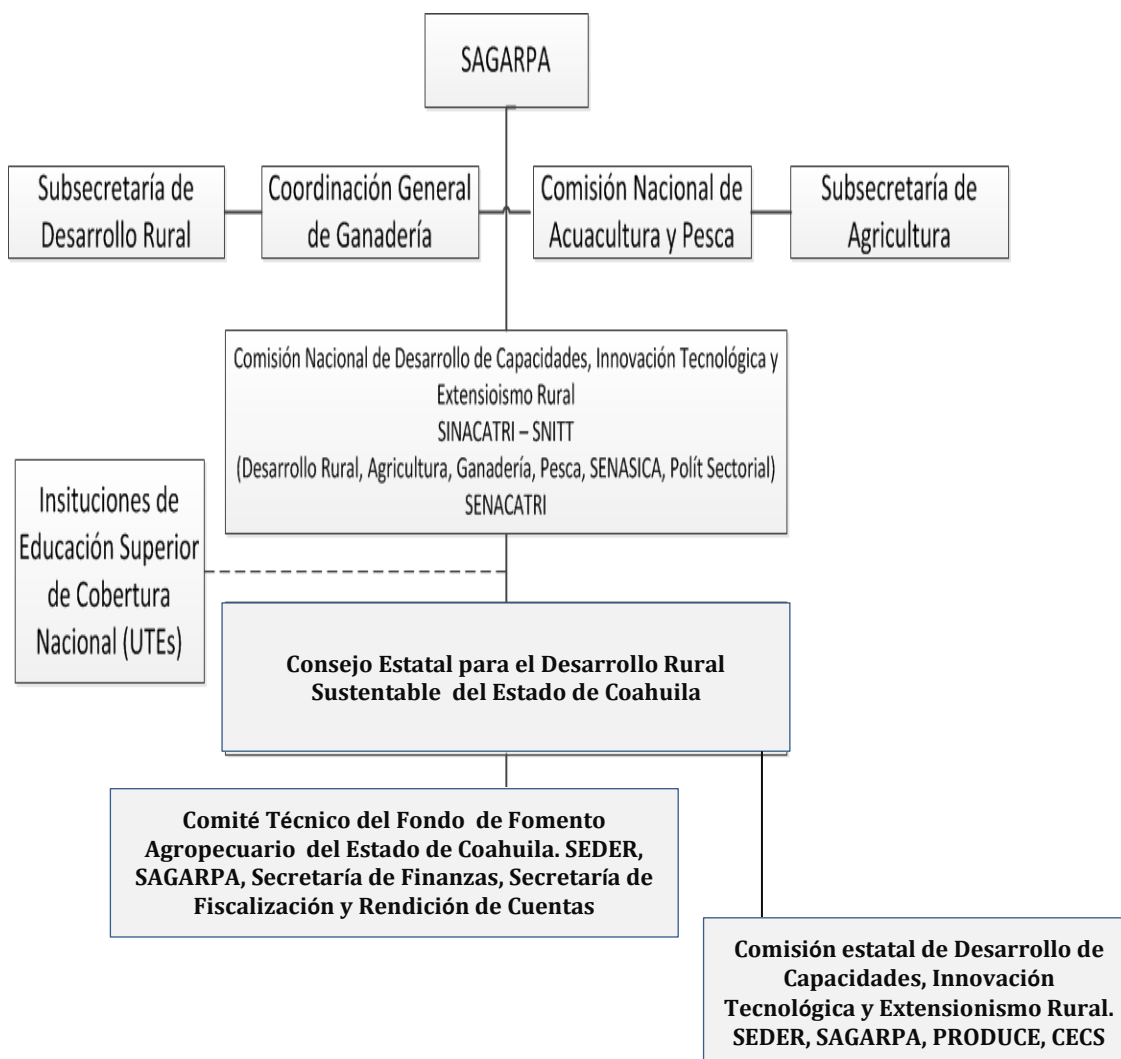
SAGARPA

Subsecretaría de Desarrollo Rural

Coordinación General de Ganadería

Comisión Nacional de Acuacultura y Pesca

Subsecretaría de Agricultura

Comisión Nacional de Desarrollo de Capacidades, Innovación Tecnológica y Extensioismo Rural
SINACATRI – SNITT
(Desarrollo Rural, Agricultura, Ganadería, Pesca, SENASICA, Polít Sectorial)
SENACATRI

Insituciones de Educación Superior de Cobertura Nacional (UTEs)

Consejo Estatal para el Desarrollo Rural Sustentable del Estado de Coahuila

Comité Técnico del Fondo de Fomento Agropecuario del Estado de Coahuila. SEDER, SAGARPA, Secretaría de Finanzas, Secretaría de Fiscalización y Rendición de Cuentas

Comisión estatal de Desarrollo de Capacidades, Innovación Tecnológica y Extensionismo Rural. SEDER, SAGARPA, PRODUCE, CECS